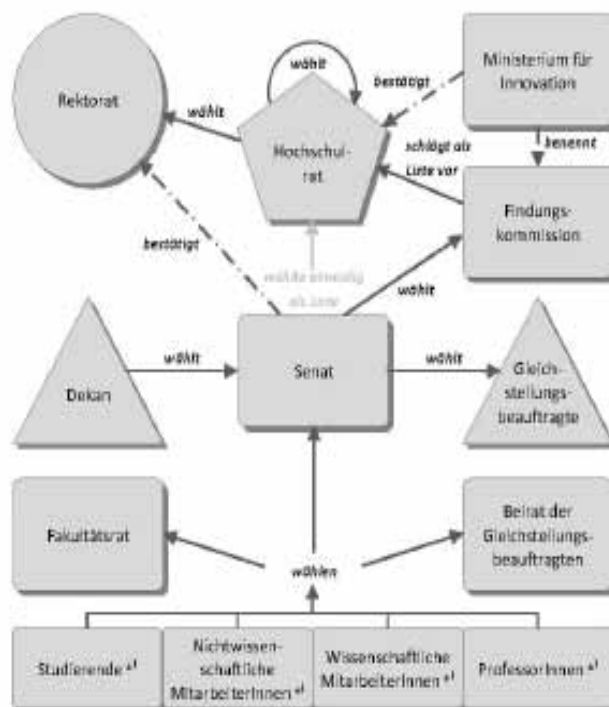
Rektorat

wählt

wählt

Hochschulrat

bestätigt

Ministerium für Innovation

benennt

schlägt als Liste vor

Findungskommission

bestätigt

wählt einmalig als Liste

wählt

Dekan

wählt

Senat

wählt

Gleichstellungsbeauftragte

Fakultätsrat

Beirat der Gleichstellungsbeauftragten

wählen

Studierende $^{a)}$

Nichtwissenschaftliche MitarbeiterInnen $^{a)}$

Wissenschaftliche MitarbeiterInnen $^{a)}$

ProfessorInnen $^{a)}$